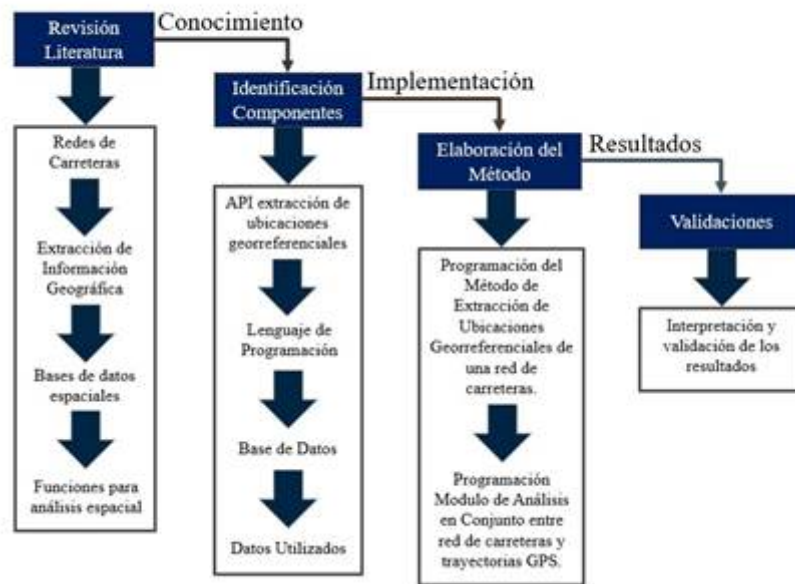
Revisión Literatura

Conocimiento

Redes de Carreteras

Extracción de Información Geográfica

Bases de datos espaciales

Funciones para análisis espacial

Identificación Componentes

Implementación

API extracción de ubicaciones georreferenciales

Lenguaje de Programación

Base de Datos

Datos Utilizados

Elaboración del Método

Resultados

Programación del Método de Extracción de Ubicaciones Georreferenciales de una red de carreteras.

Programación Modulo de Análisis en Conjunto entre red de carreteras y trayectorias GPS.

Validaciones

Interpretación y validación de los resultados